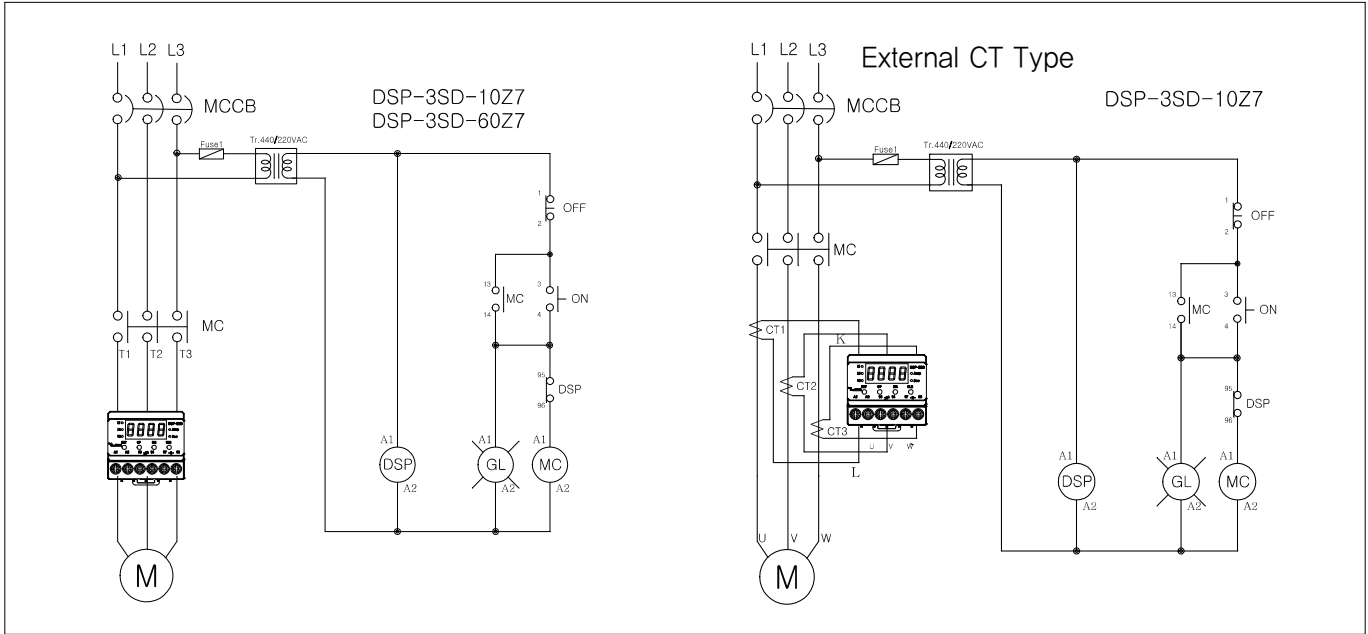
L1 L2 L3

MCCB

DSP-3SD-10Z7
DSP-3SD-60Z7

Fuse1

Tr.440/220VAC

1
2
OFF

13
14
MC

3
4
ON

MC

T1 T2 T3

95
96
DSP

A1
DSP
A2

A1
GL
A2

A1
MC
A2

M

L1 L2 L3

External CT Type

MCCB

DSP-3SD-10Z7

Fuse1

Tr.440/220VAC

1
2
OFF

MC

13
14
MC

3
4
ON

CT1

K

CT2

CT3

L

95
96
DSP

A1
DSP
A2

A1
GL
A2

A1
MC
A2

U V W

M